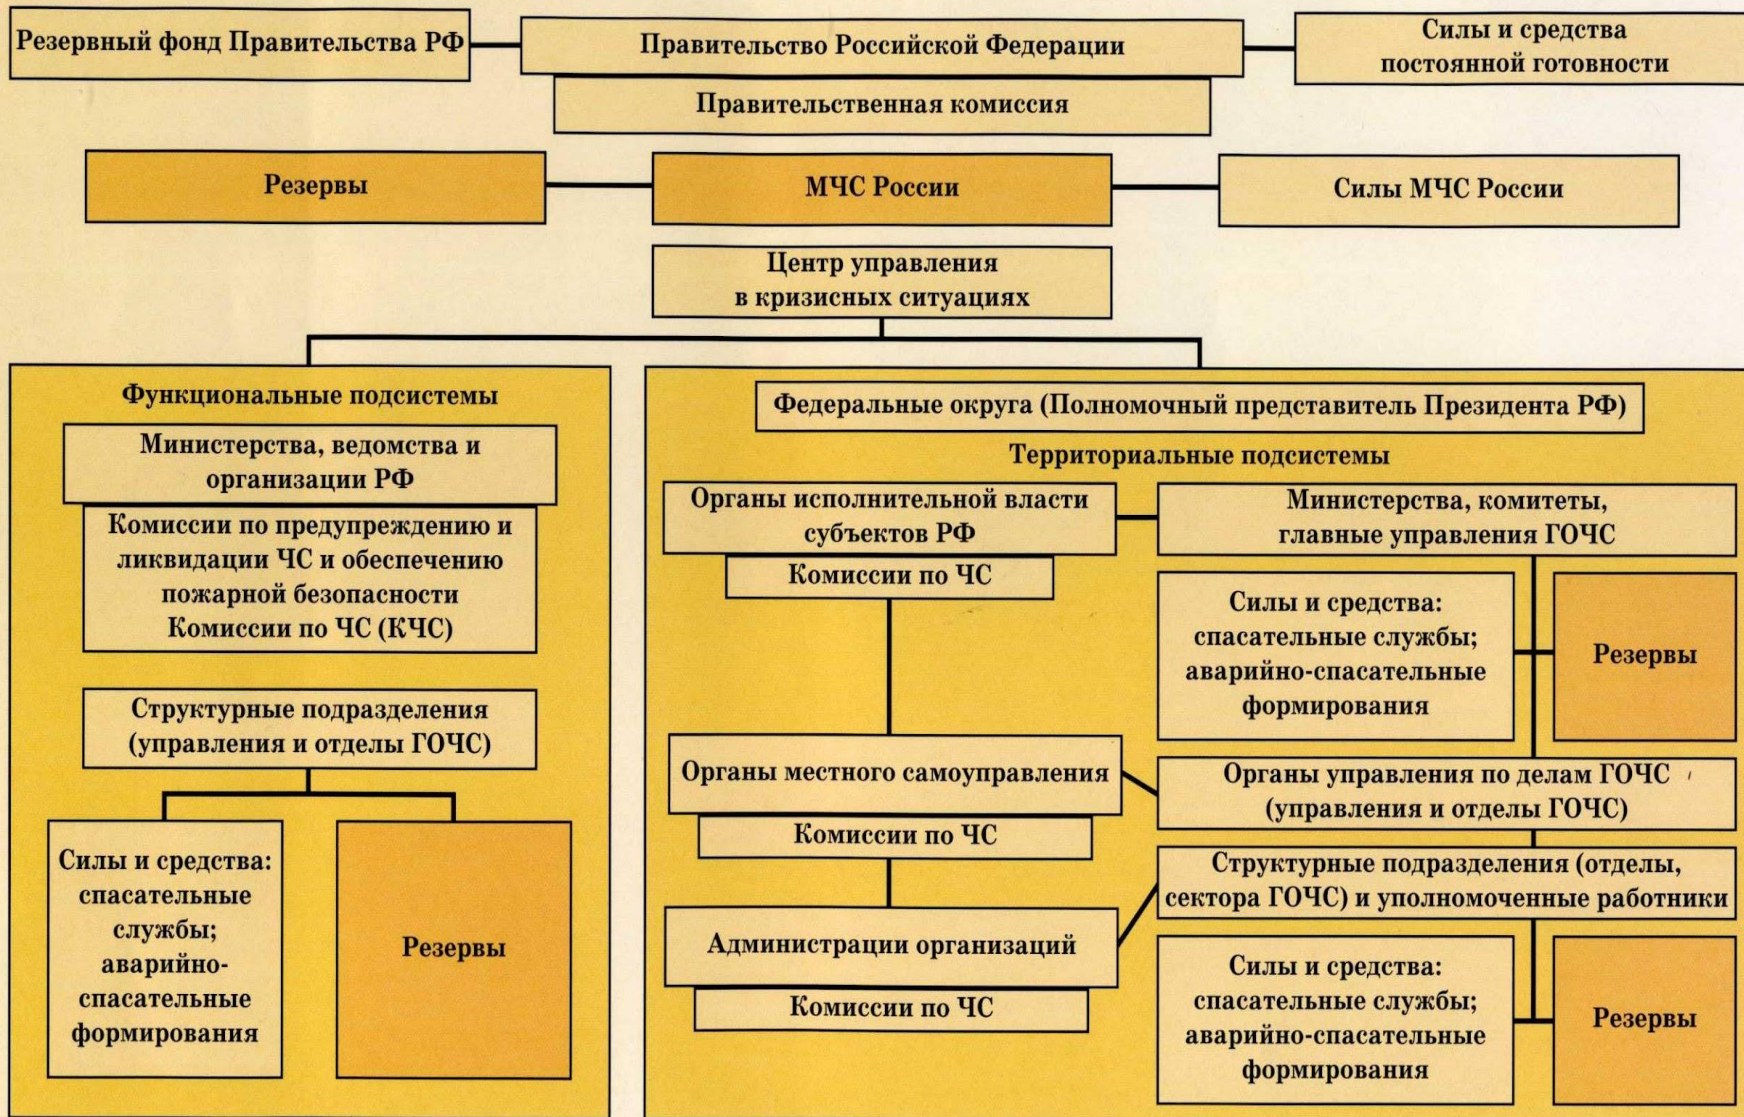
Резервный фонд Правительства РФ

Правительство Российской Федерации

Силы и средства постоянной готовности

Правительственная комиссия

Резервы

МЧС России

Силы МЧС России

Центр управления в кризисных ситуациях

Функциональные подсистемы

Министерства, ведомства и организации РФ

Комиссии по предупреждению и ликвидации ЧС и обеспечению пожарной безопасности Комиссии по ЧС (КЧС)

Структурные подразделения (управления и отделы ГОЧС)

Силы и средства: спасательные службы; аварийно-спасательные формирования

Резервы

Федеральные округа (Полномочный представитель Президента РФ)

Территориальные подсистемы

Органы исполнительной власти субъектов РФ

Комиссии по ЧС

Министерства, комитеты, главные управления ГОЧС

Силы и средства: спасательные службы; аварийно-спасательные формирования

Резервы

Органы местного самоуправления

Комиссии по ЧС

Органы управления по делам ГОЧС (управления и отделы ГОЧС)

Структурные подразделения (отделы, сектора ГОЧС) и уполномоченные работники

Администрации организаций

Комиссии по ЧС

Силы и средства: спасательные службы; аварийно-спасательные формирования

Резервы